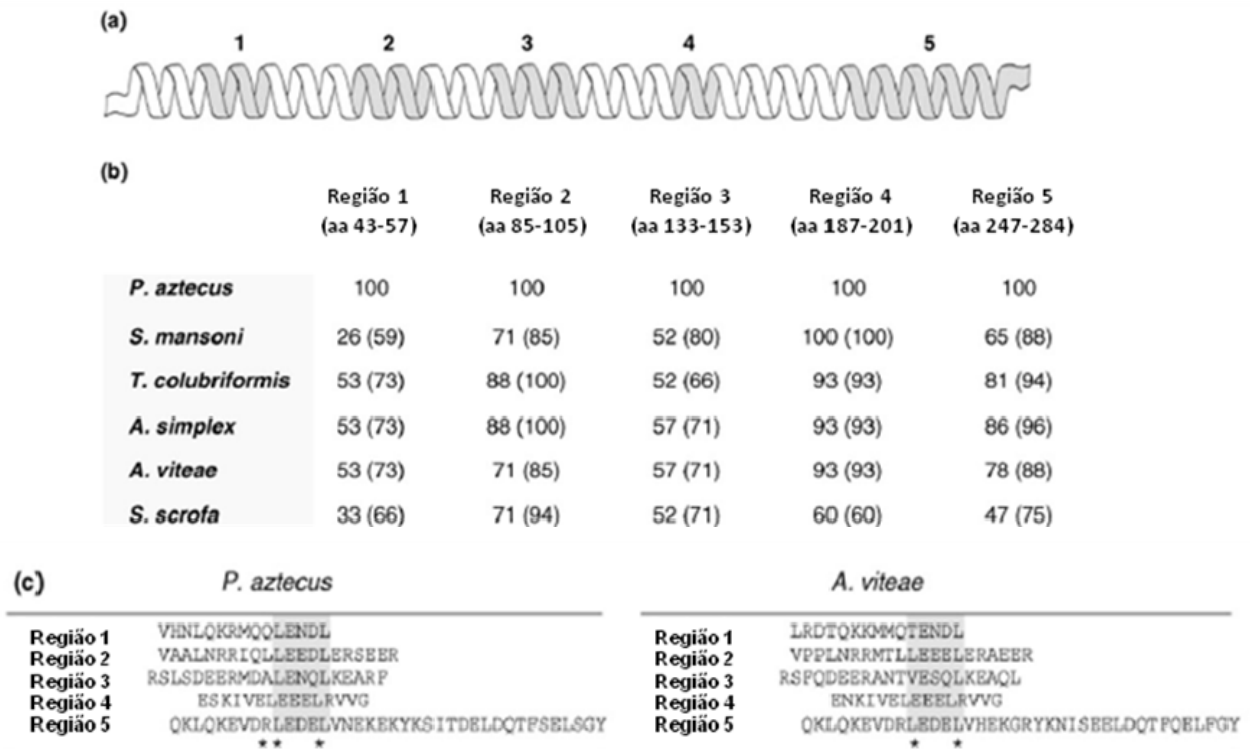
(a)

1 2 3 4 5

(b)

| | Região 1 (aa 43-57) | Região 2 (aa 85-105) | Região 3 (aa 133-153) | Região 4 (aa 187-201) | Região 5 (aa 247-284) |
|---|---|---|---|---|---|
| P. aztecus | 100 | 100 | 100 | 100 | 100 |
| S. mansoni | 26 (59) | 71 (85) | 52 (80) | 100 (100) | 65 (88) |
| T. colubriformis | 53 (73) | 88 (100) | 52 (66) | 93 (93) | 81 (94) |
| A. simplex | 53 (73) | 88 (100) | 57 (71) | 93 (93) | 86 (96) |
| A. viteae | 53 (73) | 71 (85) | 57 (71) | 93 (93) | 78 (88) |
| S. scrofa | 33 (66) | 71 (94) | 52 (71) | 60 (60) | 47 (75) |

(c) P. aztecus

Região 1 VHNLQKRMQQLENDL
Região 2 VAALNRRIQLLEEDLERSEER
Região 3 RSLSDEERMDALENQLKEARF
Região 4 ESKIVELEEELRVVG
Região 5 QKLQKEVDRLEDELVNEKEKYKSITDELDQTFSELSGY
** *

A. viteae

Região 1 LRDTQKKMMQTENDL
Região 2 VPPLNRRMTLLEEELERAEER
Região 3 RSFQDEERANTVESQLKEAQL
Região 4 ENKIVELEEELRVVG
Região 5 QKLQKEVDRLEDELVHEKGRYKNISEELDQTFQELFGY
* *